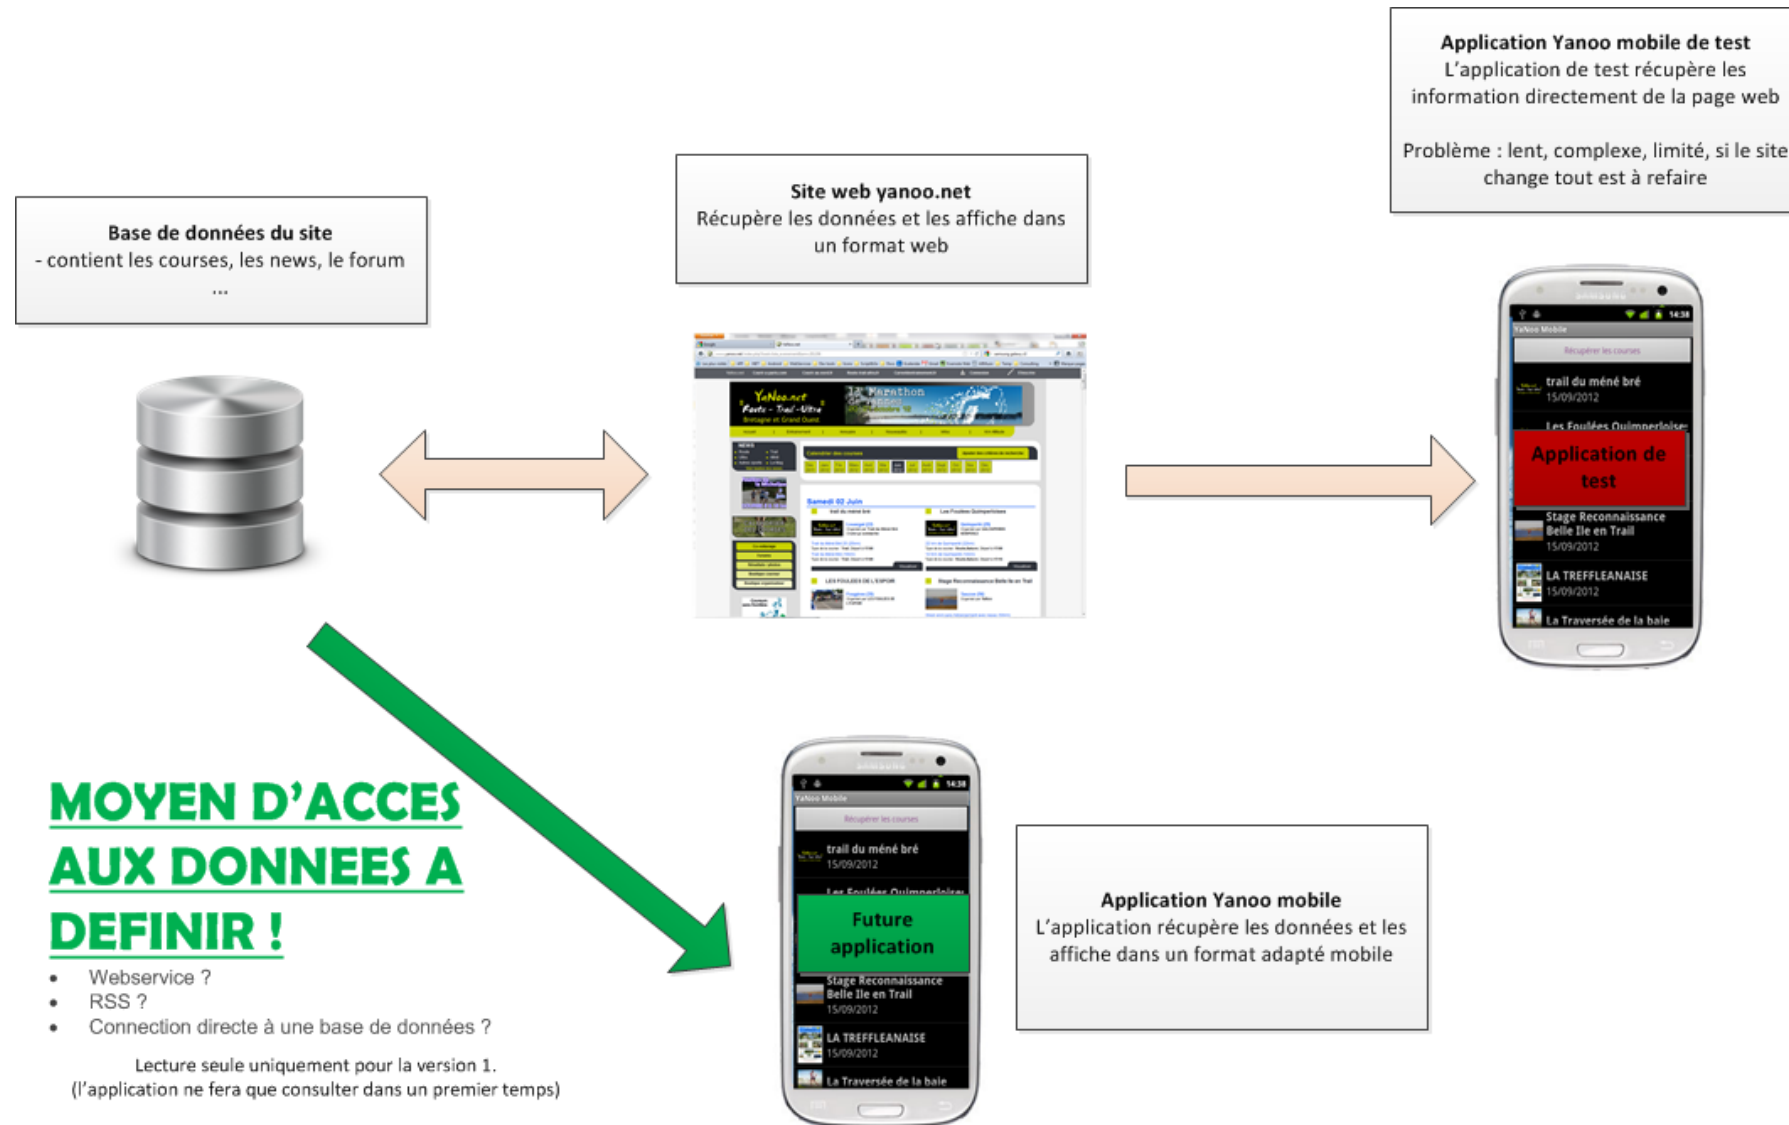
**Application Yanoo mobile de test**
L'application de test récupère les information directement de la page web

Problème : lent, complexe, limité, si le site change tout est à refaire

**Site web yanoo.net**
Récupère les données et les affiche dans un format web

**Base de données du site**
- contient les courses, les news, le forum
...

Yanoo Mobile
Récupérer les courses
trail du méné bré
15/09/2012
Les Foulées Quimperloises
Application de test
Stage Reconnaissance Belle Ile en Trail
15/09/2012
LA TREFFLEANAISE
15/09/2012
La Traversée de la baie

**MOYEN D'ACCES AUX DONNEES A DEFINIR !**

- Webservice ?
- RSS ?
- Connection directe à une base de données ?

Lecture seule uniquement pour la version 1.
(l'application ne fera que consulter dans un premier temps)

Yanoo Mobile
Récupérer les courses
trail du méné bré
15/09/2012
Les Foulées Quimperloises
Future application
Stage Reconnaissance Belle Ile en Trail
15/09/2012
LA TREFFLEANAISE
15/09/2012
La Traversée de la baie

**Application Yanoo mobile**
L'application récupère les données et les affiche dans un format adapté mobile